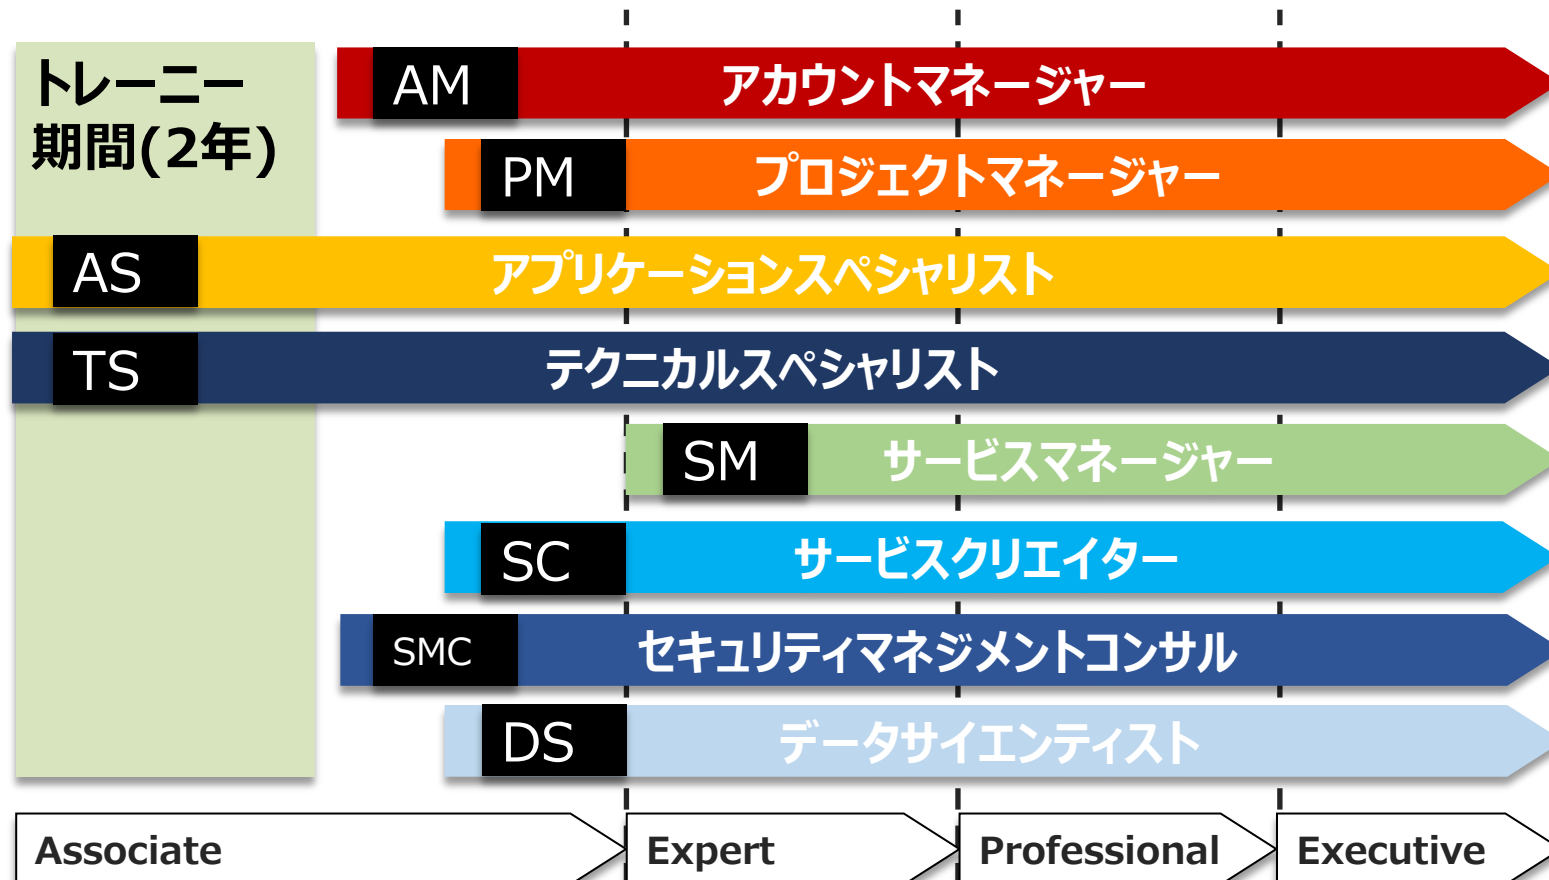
トレーニー期間(2年)

AM アカウントマネージャー

PM プロジェクトマネージャー

AS アプリケーションスペシャリスト

TS テクニカルスペシャリスト

SM サービスマネージャー

SC サービスクリエイター

SMC セキュリティマネジメントコンサル

DS データサイエンティスト

Associate

Expert

Professional

Executive